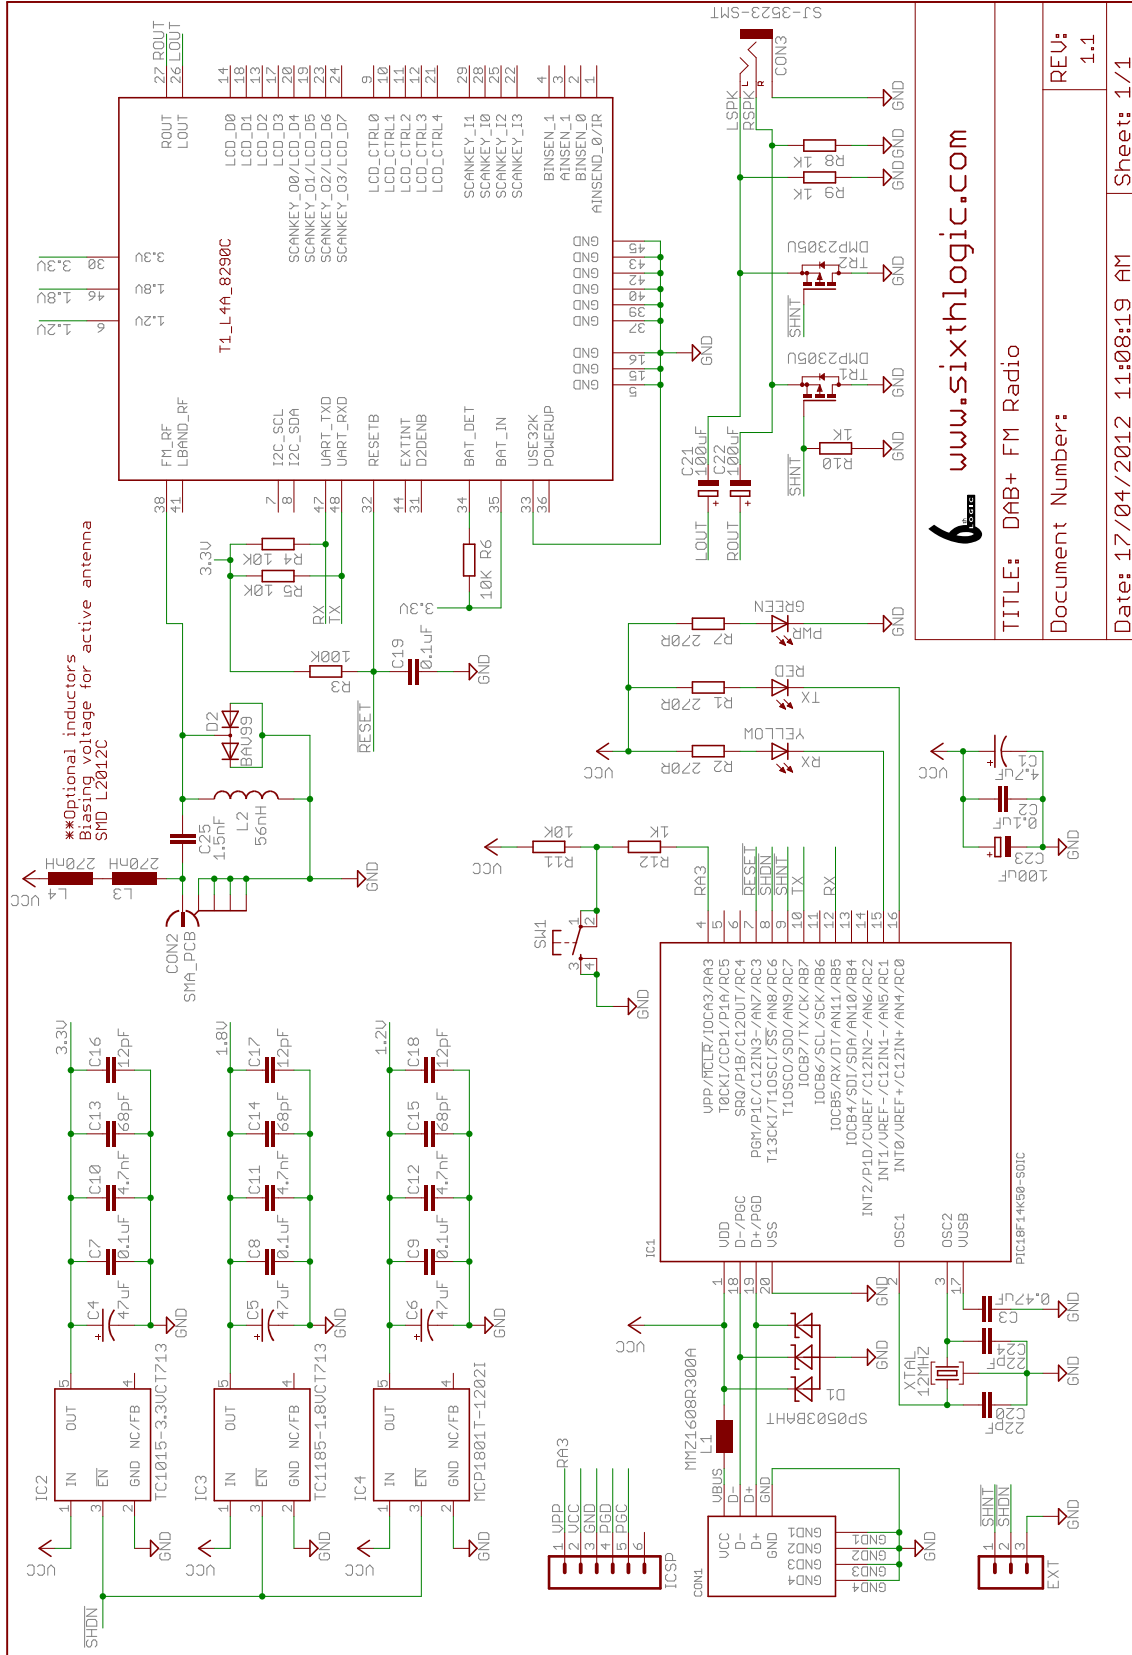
www.sixthlogic.com

TITLE: DAB+ FM Radio

Document Number:

REV: 1.1

Date: 17/04/2012 11:08:19 AM

Sheet: 1/1

T1_L4A_8290C

ROUT LOUT 27 ROUT 26 LOUT

LCD_D0 LCD_D1 LCD_D2 LCD_D3 LCD_D4 LCD_D5 LCD_D6 LCD_D7 14 18 13 17 20 19 23 24

SCANKEY_O0/LCD_D4 SCANKEY_O1/LCD_D5 SCANKEY_O2/LCD_D6 SCANKEY_O3/LCD_D7

LCD_CTRL0 LCD_CTRL1 LCD_CTRL2 LCD_CTRL3 LCD_CTRL4 9 10 11 12 21

SCANKEY_I1 SCANKEY_I0 SCANKEY_I2 SCANKEY_I3 29 28 25 22

BINSEN_1 AINSEN_1 BINSEN_0 AINSEN_0/IR 4 3 2 1

3.3V 30 3.3V 1.8V 46 1.8V 1.2V 6 1.2V

GND 45 GND 43 GND 42 GND 40 GND 39 GND 37 GND 16 GND 15 GND 5 GND

FM_RF LBAND_RF 38 41
I2C_SCL I2C_SDA 7 8
UART_TXD UART_RXD 47 48
RESETB 32
EXTINT D2DENB 44 31
BAT_DET 34
BAT_IN 35
USE32K POWERUP 33 36

3.3V R4 10K R5 10K RX TX
R6 10K 3.3V
R3 100K C19 0.1uF GND RESET
D2 BAV99
L2 56nH
C25 1.5nF
L4 270nH L3 270nH VCC
CON2 SMA_PCB GND
**Optional inductors Biasing voltage for active antenna SMD L2012C

SJ-3523-SMT CON3 L R GND
LSPK RSPK
R8 1K GND R9 1K GND
DMP2305U TR2 GND SHNT
DMP2305U TR1 GND SHNT
R10 1K GND
C21 100uF C22 100uF LOUT ROUT

R7 270R GREEN PWR GND
R1 270R RED TX
R2 270R YELLOW RX
VCC

C1 4.7uF C2 0.1uF C23 100uF VCC GND

R11 10K R12 1K VCC
SW1 1 2 3 4 GND

RA3 RESET SHDN SHNT TX RX
4 5 6 7 8 9 10 11 12 13 14 15 16
VPP/MCLR/IOCA3/RA3
T0CKI/CCP1/P1A/RC5
SRQ/P1B/C12OUT/RC4
PGM/P1C/C12IN3-/AN7/RC3
T13CKI/T1OSCI/SS/AN8/RC6
T1OSCO/SDO/AN9/RC7
IOCB7/TX/CK/RB7
IOCB6/SCL/SCK/RB6
IOCB5/RX/DT/AN11/RB5
IOCB4/SDI/SDA/AN10/RB4
INT2/P1D/CVREF/C12IN2-/AN6/RC2
INT1/VREF-/C12IN1-/AN5/RC1
INT0/VREF+/C12IN+/AN4/RC0
VDD D-/PGC D+/PGD VSS OSC1 OSC2 VUSB
IC1 PIC18F14K50-SOIC
1 18 19 20 2 3 17
GND C3 0.47uF GND
XTAL 12MHz C24 22pF C20 22pF GND
D1 SP0503BAHT GND VCC
L1 MMZ1608R300A

3.3V C16 12pF C13 68pF C10 4.7nF C7 0.1uF C4 47uF GND
1.8V C17 12pF C14 68pF C11 4.7nF C8 0.1uF C5 47uF GND
1.2V C18 12pF C15 68pF C12 4.7nF C9 0.1uF C6 47uF GND

IC2 TC1015-3.3VCT713 IN EN GND OUT NC/FB 1 3 2 5 4 VCC GND
IC3 TC1185-1.8VCT713 IN EN GND OUT NC/FB 1 3 2 5 4 VCC GND
IC4 MCP1801T-1202I IN EN GND OUT NC/FB 1 3 2 5 4 VCC GND
SHDN

ICSP 1 VPP 2 VCC 3 GND 4 PGD 5 PGC 6 RA3
CON1 VCC D- D+ GND GND1 GND2 GND3 GND4 VBUS D- D+ GND GND
EXT 1 SHNT 2 SHDN 3 GND